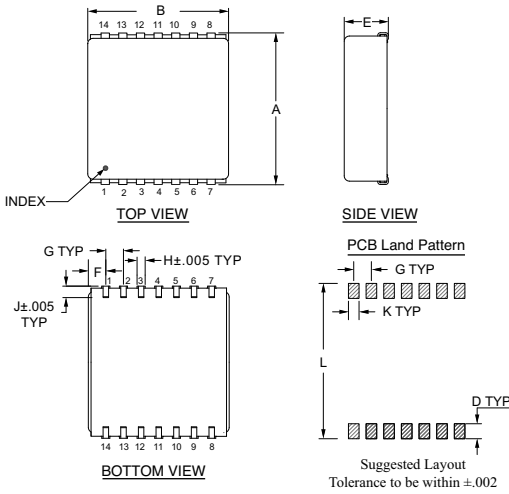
B

14 13 12 11 10 9 8

E

A

INDEX

1 2 3 4 5 6 7

TOP VIEW

SIDE VIEW

G TYP

H±.005 TYP

F

1 2 3 4 5 6 7

J±.005 TYP

14 13 12 11 10 9 8

BOTTOM VIEW

PCB Land Pattern

G TYP

K TYP

L

D TYP

Suggested Layout
Tolerance to be within ±.002